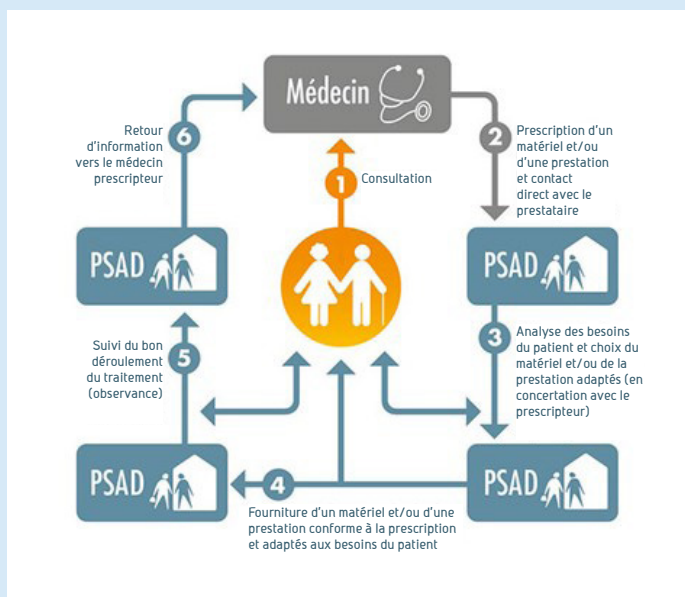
Médecin

6
Retour d'information vers le médecin prescripteur

2
Prescription d'un matériel et/ou d'une prestation et contact direct avec le prestataire

1
Consultation

PSAD

PSAD

5
Suivi du bon déroulement du traitement (observance)

3
Analyse des besoins du patient et choix du matériel et/ou de la prestation adaptés (en concertation avec le prescripteur)

PSAD

4
Fourniture d'un matériel et/ou d'une prestation conforme à la prescription et adaptés aux besoins du patient

PSAD